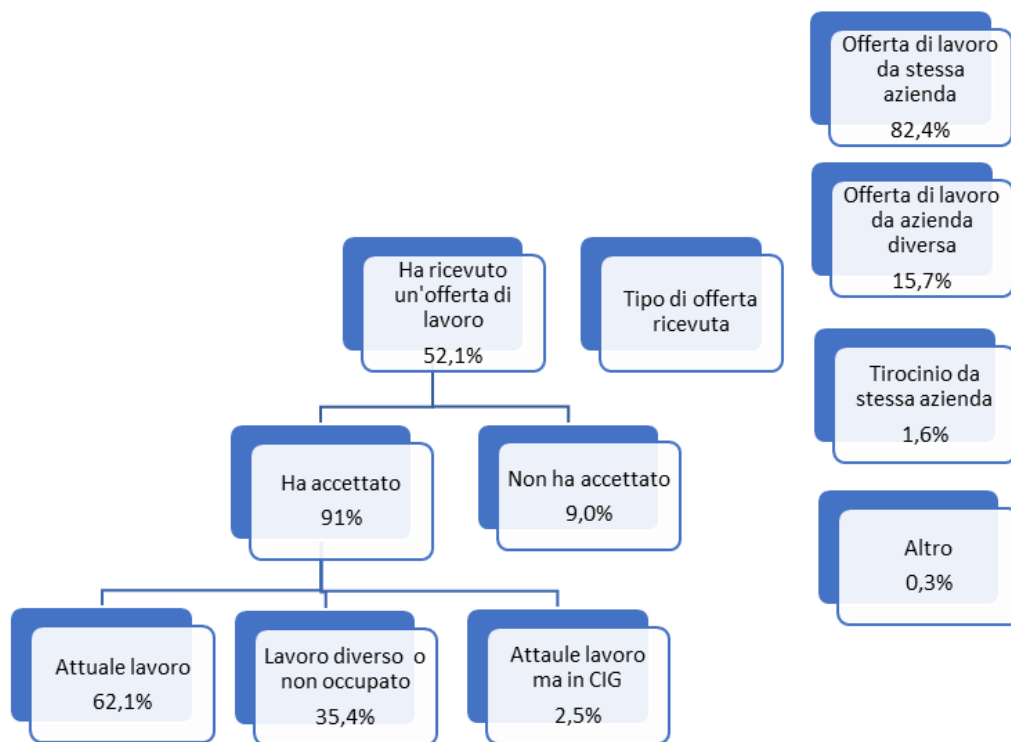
Offerta di lavoro da stessa azienda
82,4%

Offerta di lavoro da azienda diversa
15,7%

Tirocinio da stessa azienda
1,6%

Altro
0,3%

Ha ricevuto un'offerta di lavoro
52,1%

Tipo di offerta ricevuta

Ha accettato
91%

Non ha accettato
9,0%

Attuale lavoro
62,1%

Lavoro diverso o non occupato
35,4%

Attaule lavoro ma in CIG
2,5%